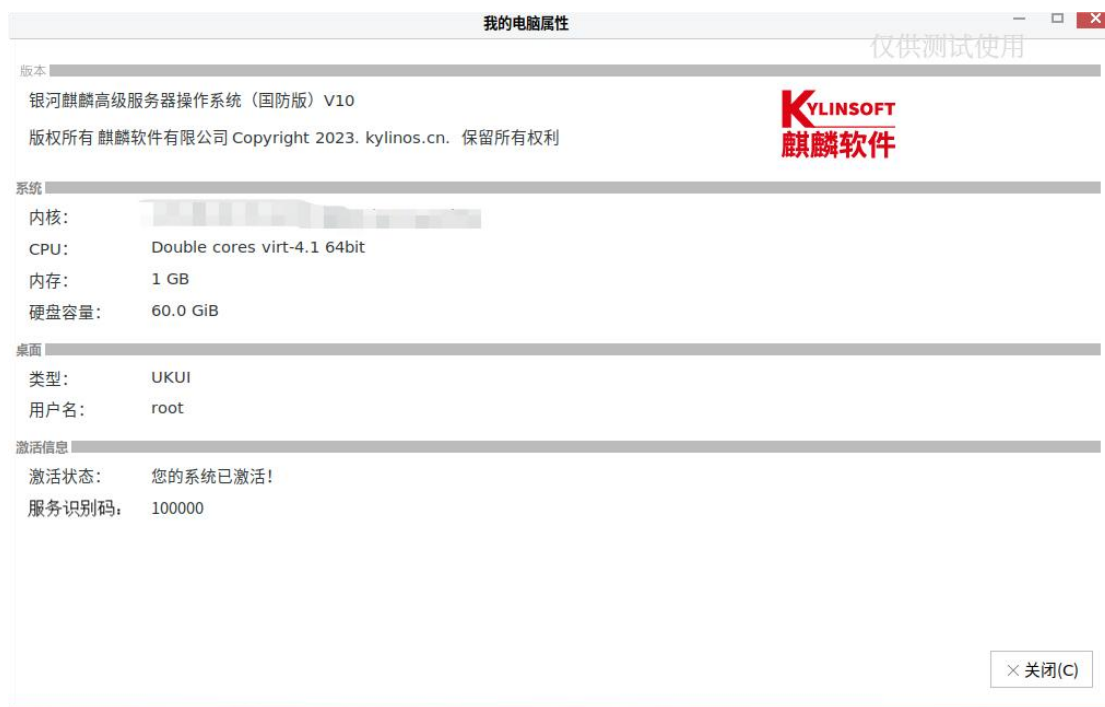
我的电脑属性

仅供测试使用

版本

银河麒麟高级服务器操作系统（国防版）V10

版权所有 麒麟软件有限公司 Copyright 2023. kylinos.cn. 保留所有权利

KYLINSOFT
麒麟软件

系统

内核: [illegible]

CPU: Double cores virt-4.1 64bit

内存: 1 GB

硬盘容量: 60.0 GiB

桌面

类型: UKUI

用户名: root

激活信息

激活状态: 您的系统已激活!

服务识别码: 100000

× 关闭(C)